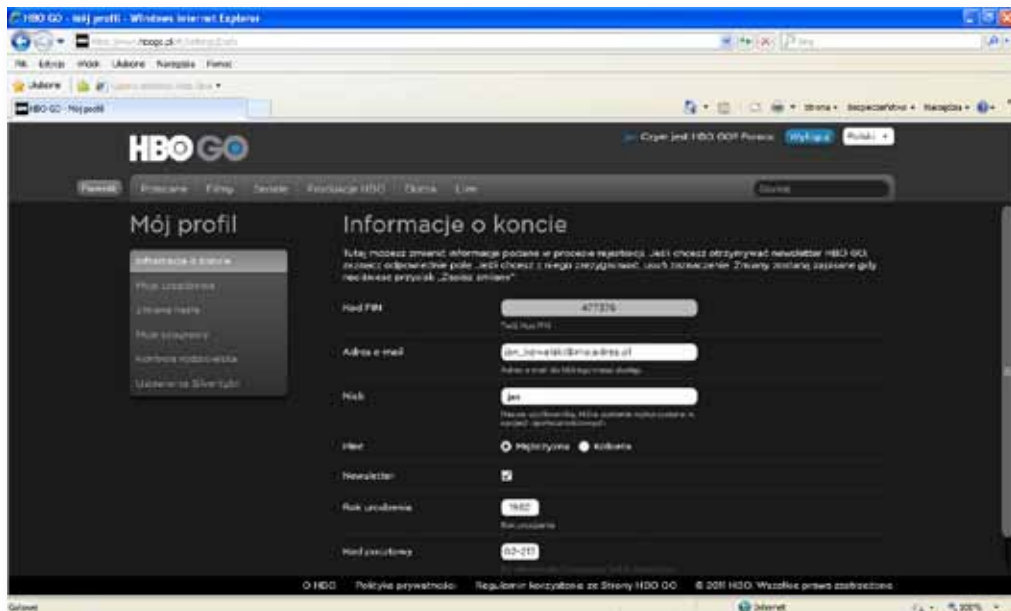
HBO GO - Mój profil - Windows Internet Explorer

Plik Edycja Widok Ulubione Narzędzia Pomoc

Ulubione

HBO GO - Mój profil

Strona • Bezpieczeństwo • Narzędzia •

HBO GO

Czym jest HBO GO? Pomoc Wyloguj Polski

Pierwsi Polecane Filmy Seriale Produkcje HBO Dzieci Live

Szukaj

Mój profil

Informacje o koncie

Moje urządzenia

Zmiana hasła

Moje preferencje

Kontrola rodzicielska

Ustawienia Silverlight

Informacje o koncie

Tutaj możesz zmienić informacje podane w procesie rejestracji. Jeśli chcesz otrzymywać newsletter HBO GO, zaznacz odpowiednie pole. Jeśli chcesz z niego zrezygnować, usuń zaznaczenie. Zmiany zostaną zapisane gdy naciśniesz przycisk „Zapisz zmiany".

Kod PIN 477376

Twój kod PIN

Adres e-mail jan_kowalski@mojadres.pl

Adres e-mail do któregomasz dostęp

Nick jan

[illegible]

Płeć Mężczyzna Kobieta

Newsletter

Rok urodzenia 1982

Rok urodzenia

Kod pocztowy 02-211

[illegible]

O HBO Polityka prywatności Regulamin Korzystania ze Strony HBO GO © 2011 HBO. Wszelkie prawa zastrzeżone

Gotowe Internet 100%